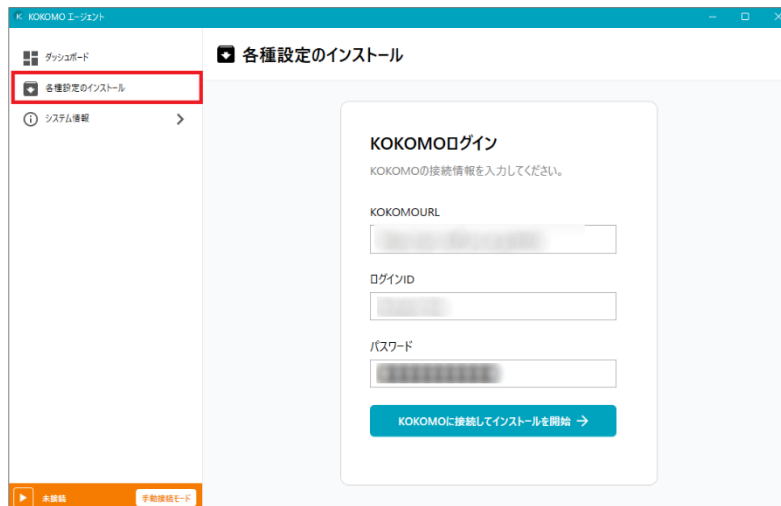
KOKOMO エージェント

ダッシュボード
各種設定のインストール
システム情報

未接続
手動接続モード

各種設定のインストール

KOKOMOログイン
KOKOMOの接続情報を入力してください。

KOKOMOURL
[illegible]

ログインID
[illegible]

パスワード
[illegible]

KOKOMOに接続してインストールを開始 →